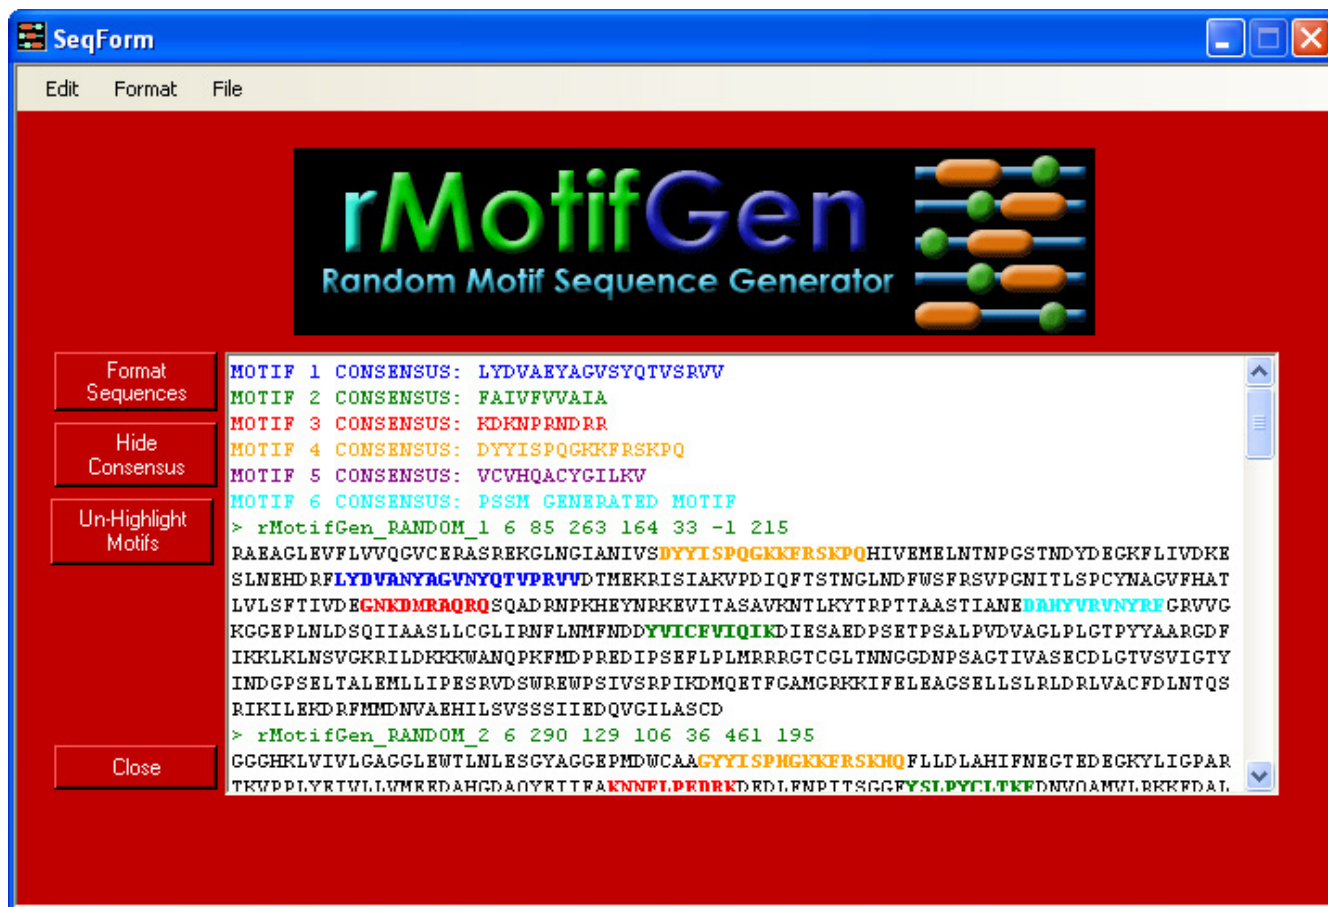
SeqForm

Edit Format File

rMotifGen
Random Motif Sequence Generator

Format Sequences

Hide Consensus

Un-Highlight Motifs

Close

MOTIF 1 CONSENSUS: LYDVAEYAGVSYQTVSRVV
MOTIF 2 CONSENSUS: FAIVFVVAIA
MOTIF 3 CONSENSUS: KDKNPRNDRR
MOTIF 4 CONSENSUS: DYYISPQGKKFRSKPQ
MOTIF 5 CONSENSUS: VCVHQACYGILKV
MOTIF 6 CONSENSUS: PSSM GENERATED MOTIF
> rMotifGen_RANDOM_1 6 85 263 164 33 -1 215
RAEAGLEVFLVVQGVCERASREKGLNGIANIVSDYYISPQGKKFRSKPQHIVEMELNTNPGSTNDYDEGKFLIVDKE
SLNEHDRFLYDVANYAGVNYQTVPRVVDTMEKRISIAKVPDIQFTSTNGLNDFWSFRSVPGNITLSPCYNAGVFHAT
LVLSFTIVDEGNKDMRAQRQSQADRNPKHEYNRKEVITASAVKNTLKYTRPTTAASTIANEDAHYVRVNYRFGRVVG
KGGEPLNLDSQIIAASLLCGLIRNFLNMFNDDYVICFVIQIKDIESAEDPSETPSALPVDVAGLPLGTPYYAARGDF
IKKLKLNSVGKRILDKKKWANQPKFMDPREDIPSEFLPLMRRRGTCGLTNNGGDNPSAGTIVASECDLGTVSVIGTY
INDGPSELTALEMLLIPESRVDSWREWPSIVSRPIKDMQETFGAMGRKKIFELEAGSELLSLRLDRLVACFDLNTQS
RIKILEKDRFMMDNVAEHILSVSSSIIEDQVGILASCD
> rMotifGen_RANDOM_2 6 290 129 106 36 461 195
GGGHKLVIVLGAGGLEWTLNLESGYAGGEPMDWCAAGYYISPHGKKFRSKHQFLLDLAHIFNEGTEDEGKYLIGPAR
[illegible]